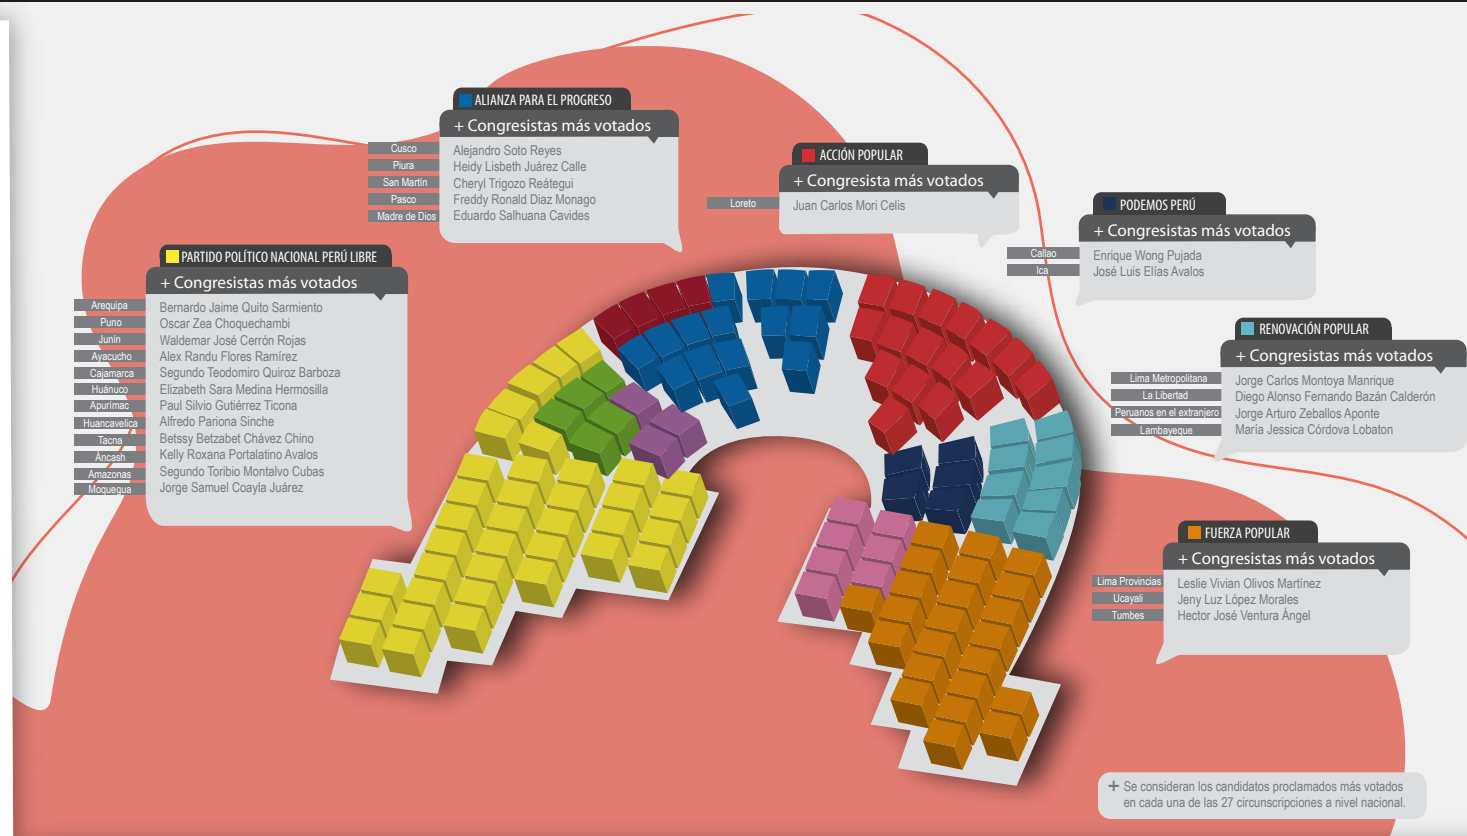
ALIANZA PARA EL PROGRESO
+ Congresistas más votados
Cusco Alejandro Soto Reyes
Piura Heidy Lisbeth Juárez Calle
San Martín Cheryl Trigozo Reátegui
Pasco Freddy Ronald Diaz Monago
Madre de Dios Eduardo Salhuana Cavides

ACCIÓN POPULAR
+ Congresista más votados
Loreto Juan Carlos Mori Celis

PODEMOS PERÚ
+ Congresistas más votados
Callao Enrique Wong Pujada
Ica José Luis Elías Avalos

PARTIDO POLÍTICO NACIONAL PERÚ LIBRE
+ Congresistas más votados
Arequipa Bernardo Jaime Quito Sarmiento
Puno Oscar Zea Choquechambi
Junín Waldemar José Cerrón Rojas
Ayacucho Alex Randu Flores Ramírez
Cajamarca Segundo Teodomiro Quiroz Barboza
Huánuco Elizabeth Sara Medina Hermosilla
Apurímac Paul Silvio Gutiérrez Ticona
Huancavelica Alfredo Pariona Sinche
Tacna Betssy Betzabet Chávez Chino
Áncash Kelly Roxana Portalatino Avalos
Amazonas Segundo Toribio Montalvo Cubas
Moquegua Jorge Samuel Coayla Juárez

RENOVACIÓN POPULAR
+ Congresistas más votados
Lima Metropolitana Jorge Carlos Montoya Manrique
La Libertad Diego Alonso Fernando Bazán Calderón
Peruanos en el extranjero Jorge Arturo Zeballos Aponte
Lambayeque María Jessica Córdova Lobaton

FUERZA POPULAR
+ Congresistas más votados
Lima Provincias Leslie Vivian Olivos Martínez
Ucayali Jeny Luz López Morales
Tumbes Hector José Ventura Ángel

+ Se consideran los candidatos proclamados más votados en cada una de las 27 circunscripciones a nivel nacional.